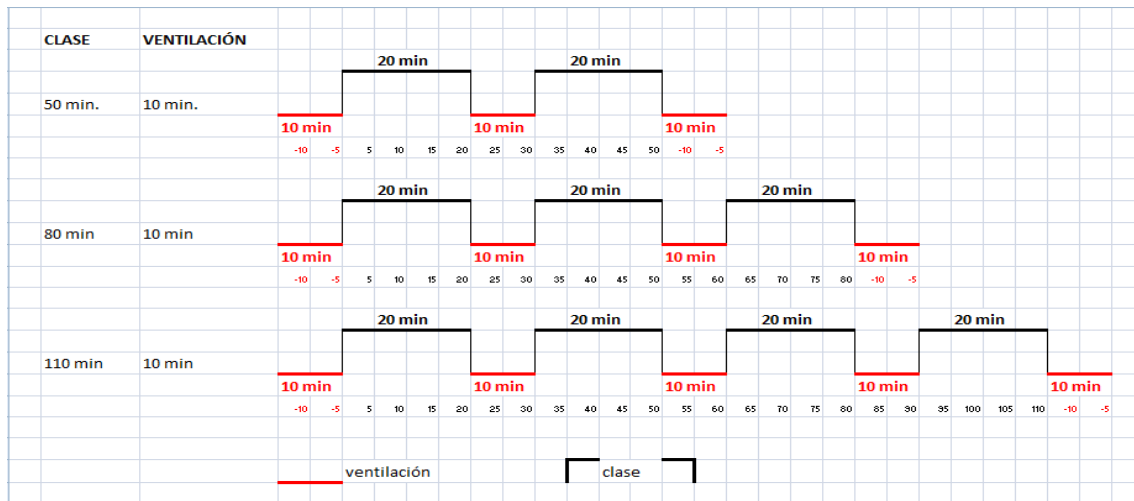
| CLASE | VENTILACIÓN |
|---|---|
| 50 min. | 10 min. |
| 80 min | 10 min |
| 110 min | 10 min |

20 min 20 min
10 min 10 min 10 min
-10 -5 5 10 15 20 25 30 35 40 45 50 -10 -5

20 min 20 min 20 min
10 min 10 min 10 min 10 min
-10 -5 5 10 15 20 25 30 35 40 45 50 55 60 65 70 75 80 -10 -5

20 min 20 min 20 min 20 min
10 min 10 min 10 min 10 min 10 min
-10 -5 5 10 15 20 25 30 35 40 45 50 55 60 65 70 75 80 85 90 95 100 105 110 -10 -5

ventilación clase